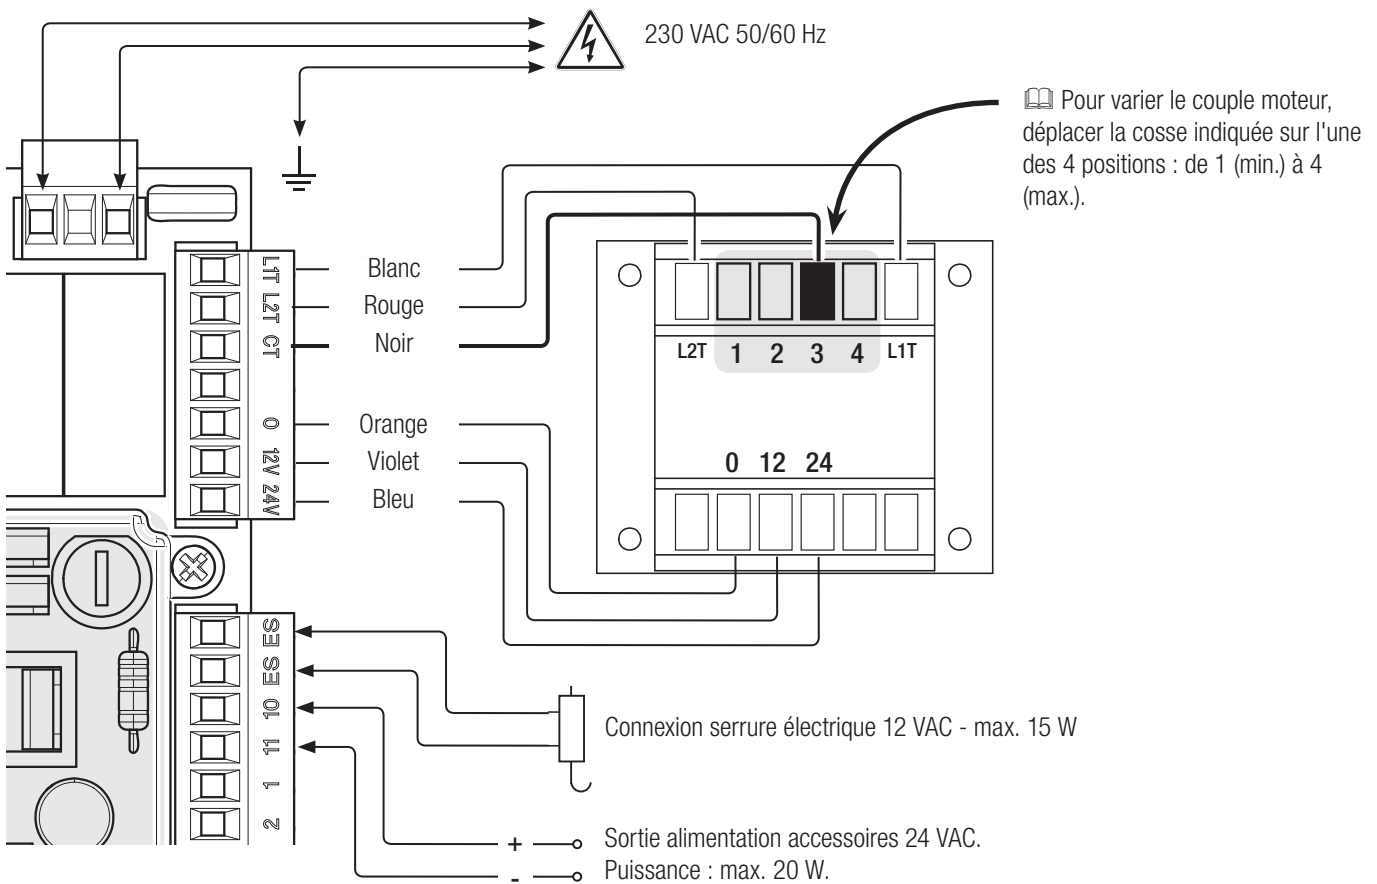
230 VAC 50/60 Hz

Pour varier le couple moteur, déplacer la cosse indiquée sur l'une des 4 positions : de 1 (min.) à 4 (max.).

L1T
L2T
CT
0
12V
24V

Blanc
Rouge
Noir
Orange
Violet
Bleu

L2T 1 2 3 4 L1T

0 12 24

ES
ES
10
11
1
2

Connexion serrure électrique 12 VAC - max. 15 W

+
-
Sortie alimentation accessoires 24 VAC.
Puissance : max. 20 W.